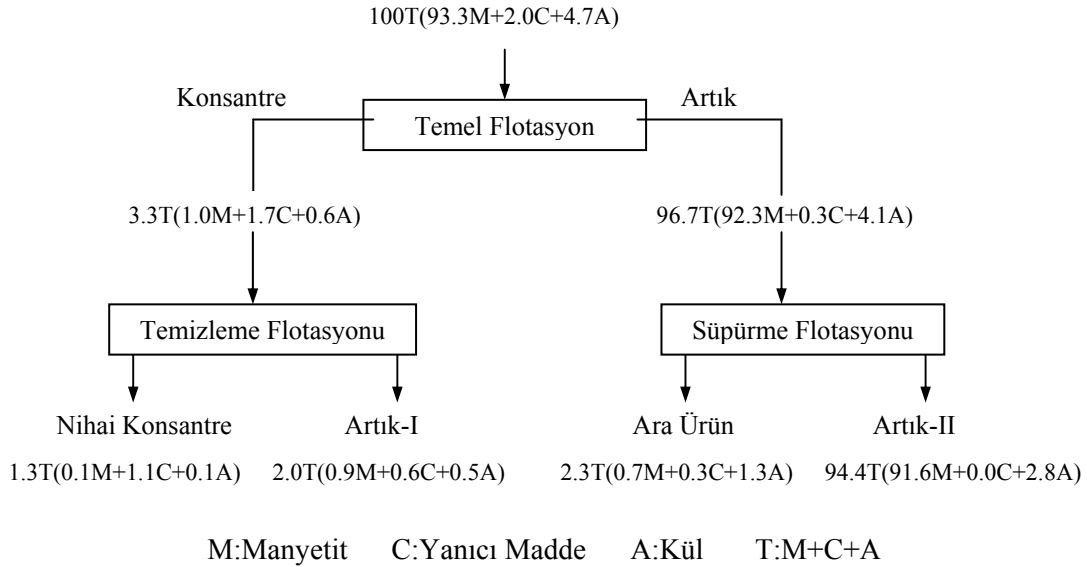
100T(93.3M+2.0C+4.7A)

Konsantre

Temel Flotasyon

Artık

3.3T(1.0M+1.7C+0.6A)

96.7T(92.3M+0.3C+4.1A)

Temizleme Flotasyonu

Süpürme Flotasyonu

Nihai Konsantre

1.3T(0.1M+1.1C+0.1A)

Artık-I

2.0T(0.9M+0.6C+0.5A)

Ara Ürün

2.3T(0.7M+0.3C+1.3A)

Artık-II

94.4T(91.6M+0.0C+2.8A)

M:Manyetit C:Yanıcı Madde A:Kül T:M+C+A